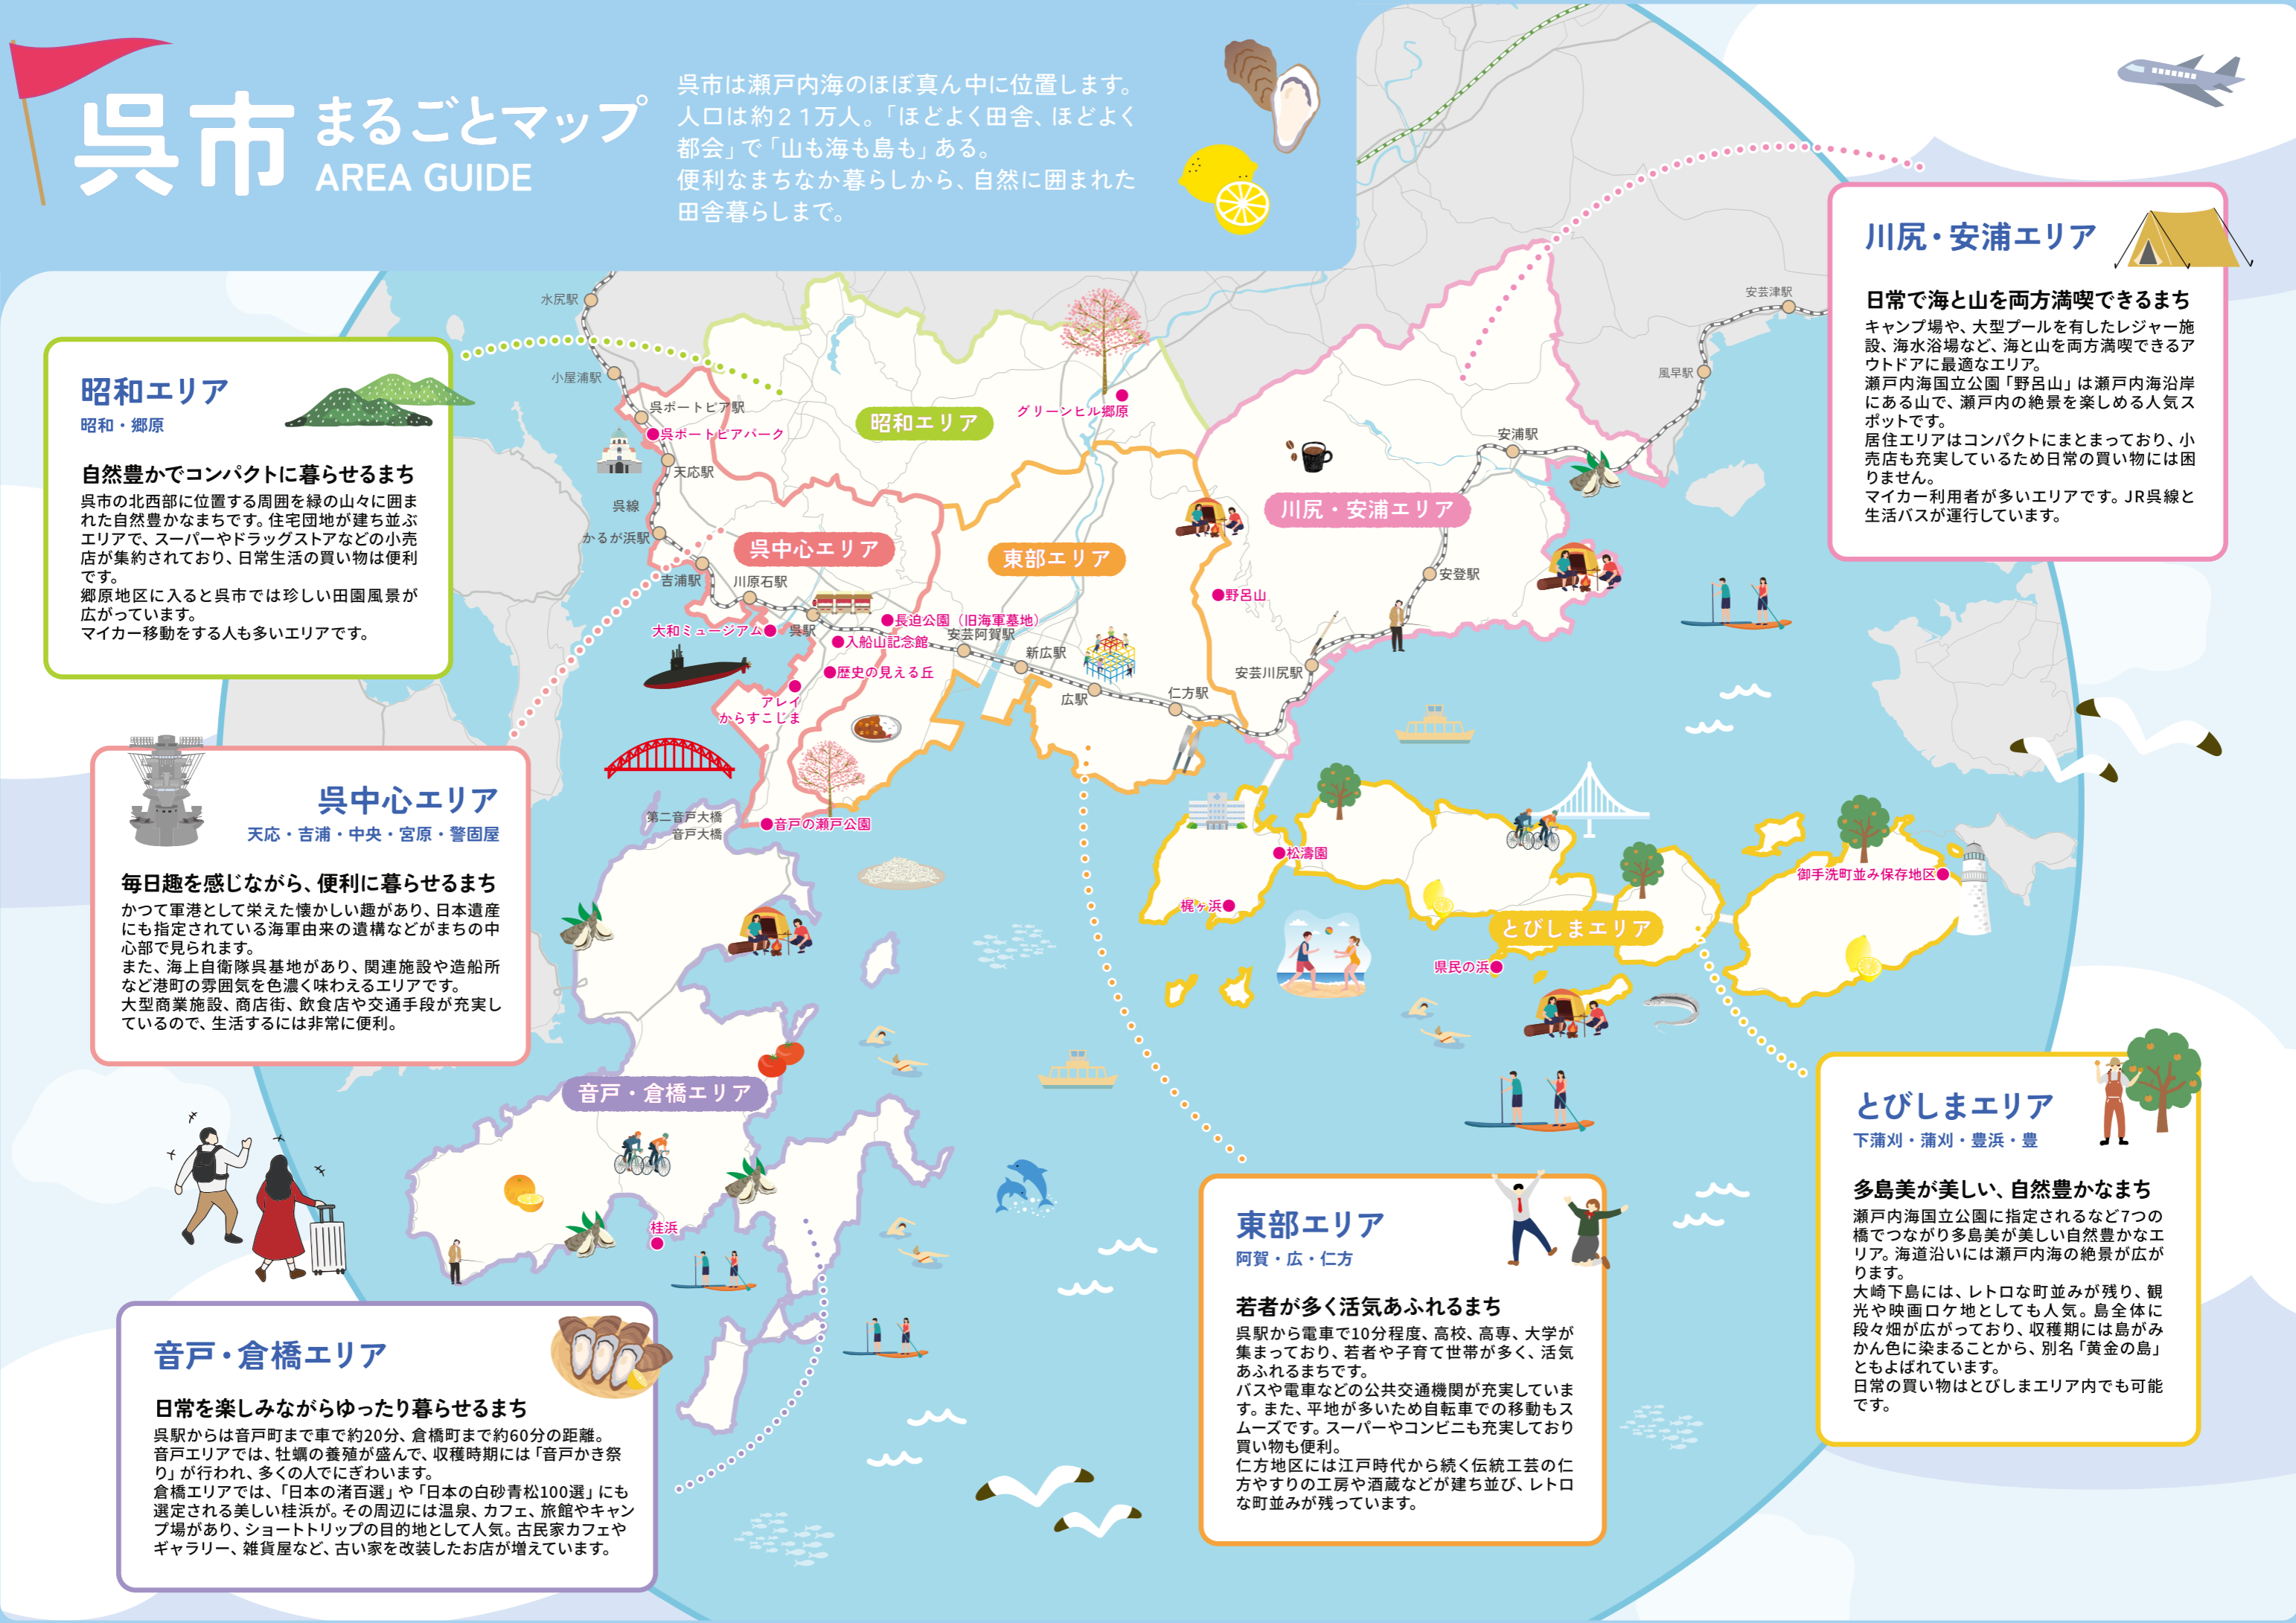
呉市 まるごとマップ
AREA GUIDE

呉市は瀬戸内海のほぼ真ん中に位置します。人口は約２１万人。「ほどよく田舎、ほどよく都会」で「山も海も島も」ある。
便利なまちなか暮らしから、自然に囲まれた田舎暮らしまで。

昭和エリア
昭和・郷原
自然豊かでコンパクトに暮らせるまち
呉市の北西部に位置する周囲を緑の山々に囲まれた自然豊かなまちです。住宅団地が建ち並ぶエリアで、スーパーやドラッグストアなどの小売店が集約されており、日常生活の買い物は便利です。
郷原地区に入ると呉市では珍しい田園風景が広がっています。
マイカー移動をする人も多いエリアです。

呉中心エリア
天応・吉浦・中央・宮原・警固屋
毎日趣を感じながら、便利に暮らせるまち
かつて軍港として栄えた懐かしい趣があり、日本遺産にも指定されている海軍由来の遺構などがまちの中心部で見られます。
また、海上自衛隊呉基地があり、関連施設や造船所など港町の雰囲気を色濃く味わえるエリアです。
大型商業施設、商店街、飲食店や交通手段が充実しているので、生活するには非常に便利。

音戸・倉橋エリア
日常を楽しみながらゆったり暮らせるまち
呉駅からは音戸町まで車で約20分、倉橋町まで約60分の距離。
音戸エリアでは、牡蠣の養殖が盛んで、収穫時期には「音戸かき祭り」が行われ、多くの人でにぎわいます。
倉橋エリアでは、「日本の渚百選」や「日本の白砂青松100選」にも選定される美しい桂浜が。その周辺には温泉、カフェ、旅館やキャンプ場があり、ショートトリップの目的地として人気。古民家カフェやギャラリー、雑貨屋など、古い家を改装したお店が増えています。

川尻・安浦エリア
日常で海と山を両方満喫できるまち
キャンプ場や、大型プールを有したレジャー施設、海水浴場など、海と山を両方満喫できるアウトドアに最適なエリア。
瀬戸内海国立公園「野呂山」は瀬戸内海沿岸にある山で、瀬戸内の絶景を楽しめる人気スポットです。
居住エリアはコンパクトにまとまっており、小売店も充実しているため日常の買い物には困りません。
マイカー利用者が多いエリアです。JR呉線と生活バスが運行しています。

東部エリア
阿賀・広・仁方
若者が多く活気あふれるまち
呉駅から電車で10分程度、高校、高専、大学が集まっており、若者や子育て世帯が多く、活気あふれるまちです。
バスや電車などの公共交通機関が充実しています。また、平地が多いため自転車での移動もスムーズです。スーパーやコンビニも充実しており買い物も便利。
仁方地区には江戸時代から続く伝統工芸の仁方やすりの工房や酒蔵などが建ち並び、レトロな町並みが残っています。

とびしまエリア
下蒲刈・蒲刈・豊浜・豊
多島美が美しい、自然豊かなまち
瀬戸内海国立公園に指定されるなど7つの橋でつながり多島美が美しい自然豊かなエリア。海道沿いには瀬戸内海の絶景が広がります。
大崎下島には、レトロな町並みが残り、観光や映画ロケ地としても人気。島全体に段々畑が広がっており、収穫期には島がみかん色に染まることから、別名「黄金の島」ともよばれています。
日常の買い物はとびしまエリア内でも可能です。

水尻駅
小屋浦駅
呉ポートピア駅
呉ポートピアパーク
天応駅
呉線
かるが浜駅
吉浦駅
川原石駅
呉駅
大和ミュージアム
長迫公園（旧海軍墓地）
入船山記念館
歴史の見える丘
アレイからすこじま
安芸阿賀駅
新広駅
広駅
仁方駅
安芸川尻駅
安登駅
安浦駅
風早駅
安芸津駅
グリーンヒル郷原
野呂山
昭和エリア
呉中心エリア
東部エリア
川尻・安浦エリア
第二音戸大橋
音戸大橋
音戸の瀬戸公園
音戸・倉橋エリア
桂浜
松濤園
梶ヶ浜
県民の浜
とびしまエリア
御手洗町並み保存地区